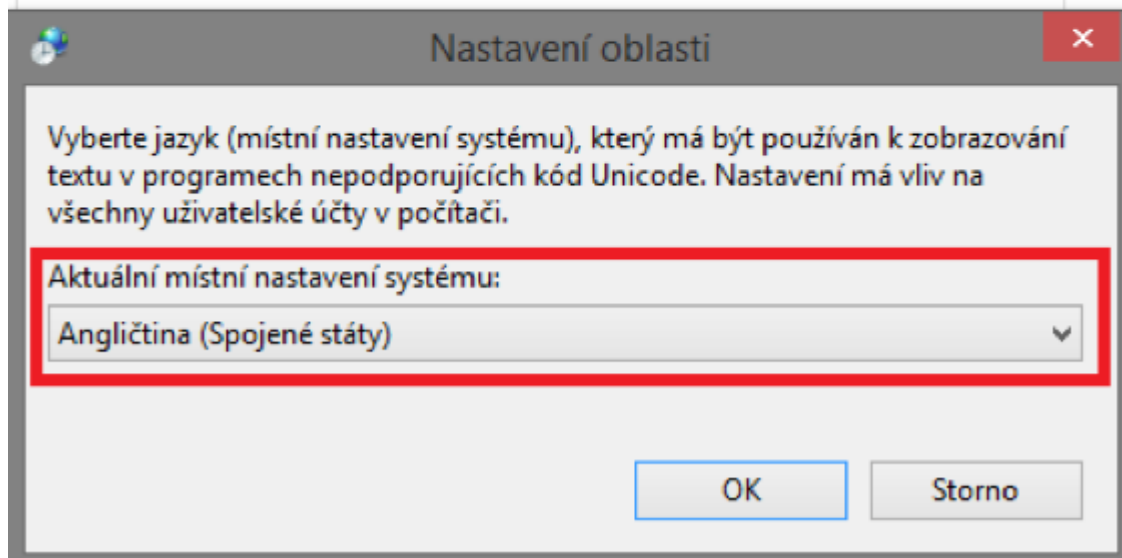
Nastavení oblasti

×

Vyberte jazyk (místní nastavení systému), který má být používán k zobrazování textu v programech nepodporujících kód Unicode. Nastavení má vliv na všechny uživatelské účty v počítači.

Aktuální místní nastavení systému:

Angličtina (Spojené státy)

OK

Storno